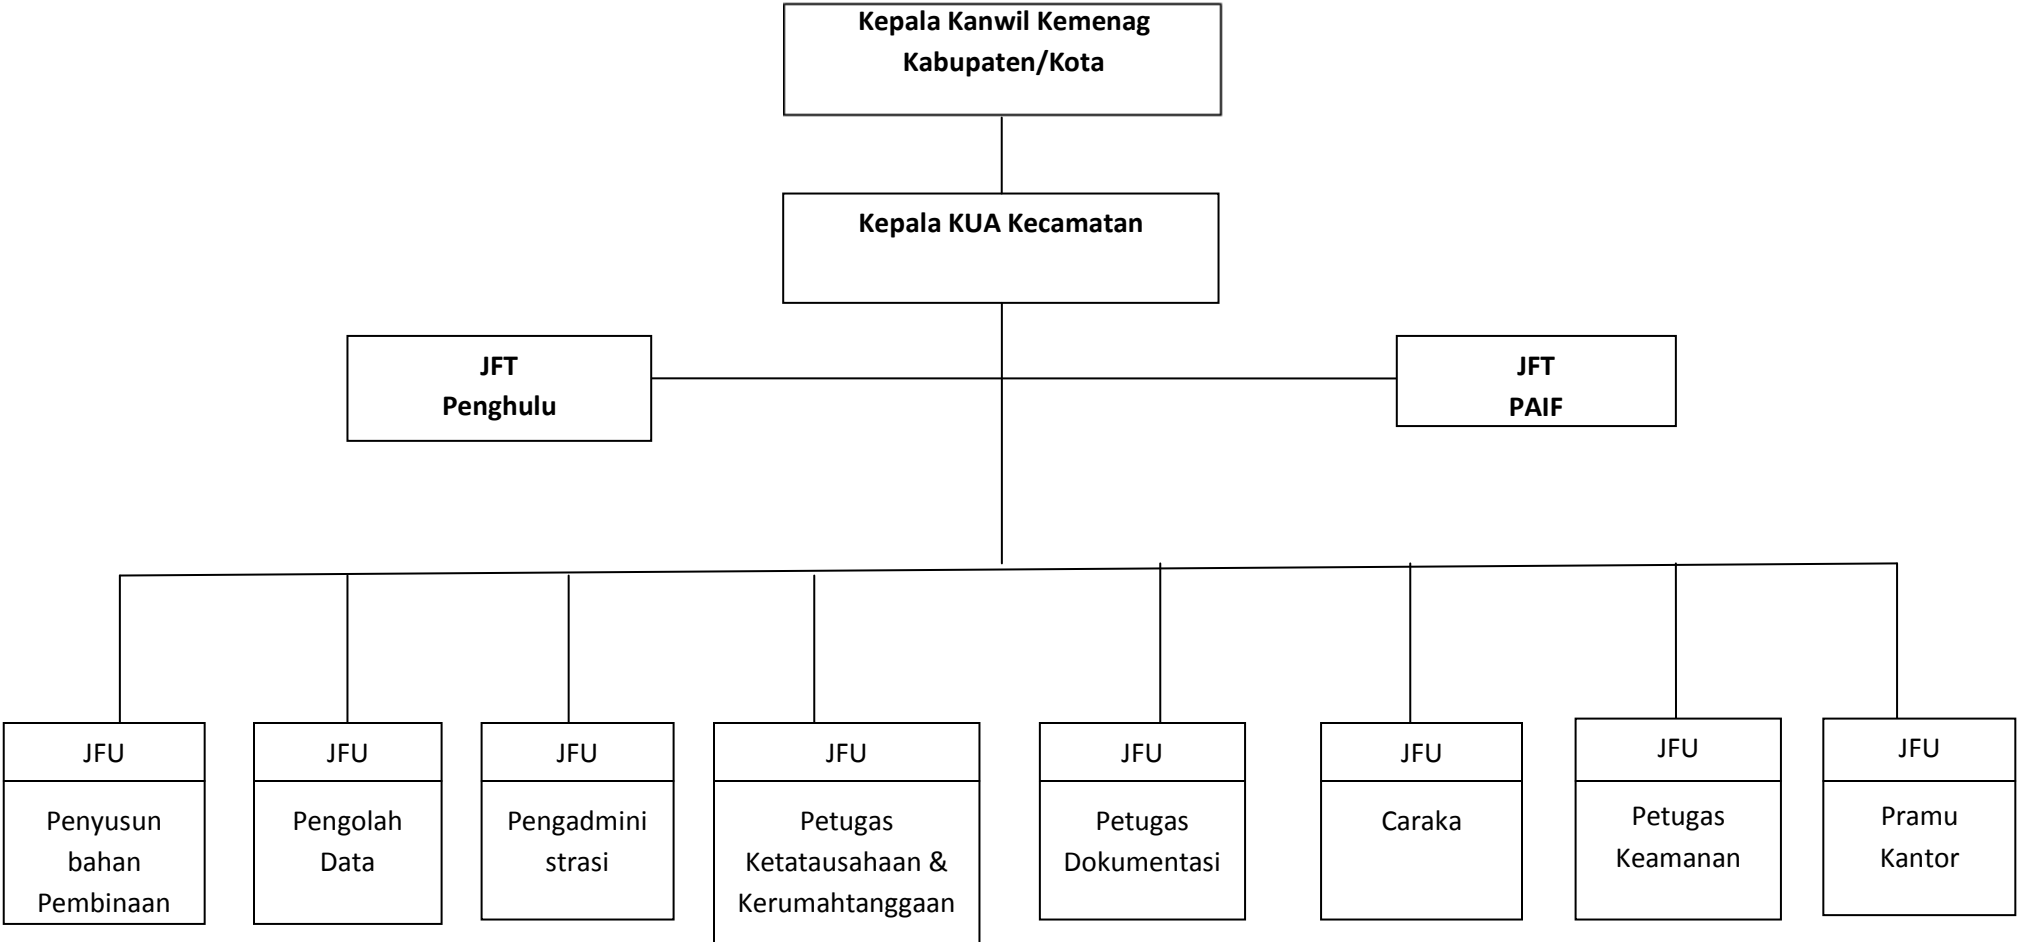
Kepala Kanwil Kemenag Kabupaten/Kota

Kepala KUA Kecamatan

JFT Penghulu

JFT PAIF

JFU

Penyusun bahan Pembinaan

JFU

Pengolah Data

JFU

Pengadmini strasi

JFU

Petugas Ketatausahaan & Kerumahtanggaan

JFU

Petugas Dokumentasi

JFU

Caraka

JFU

Petugas Keamanan

JFU

Pramu Kantor